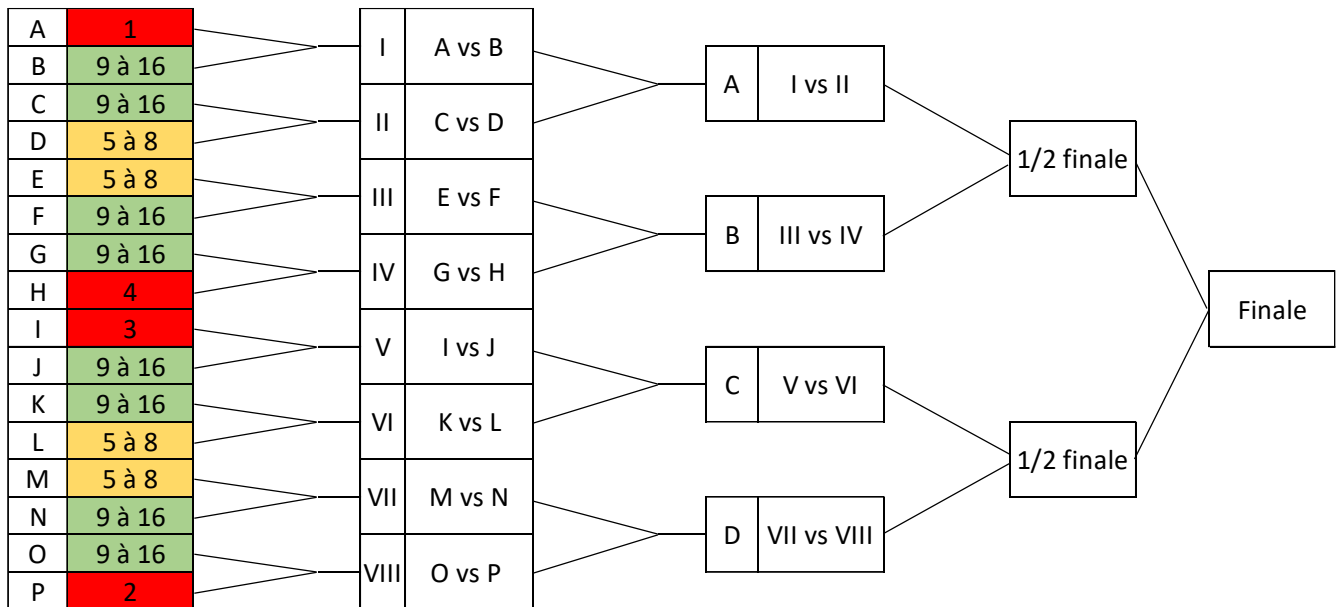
| A | 1 |
|---|---|
| B | 9 à 16 |
| C | 9 à 16 |
| D | 5 à 8 |
| E | 5 à 8 |
| F | 9 à 16 |
| G | 9 à 16 |
| H | 4 |
| I | 3 |
| J | 9 à 16 |
| K | 9 à 16 |
| L | 5 à 8 |
| M | 5 à 8 |
| N | 9 à 16 |
| O | 9 à 16 |
| P | 2 |

| I | A vs B |
|---|---|
| II | C vs D |
| III | E vs F |
| IV | G vs H |
| V | I vs J |
| VI | K vs L |
| VII | M vs N |
| VIII | O vs P |

| A | I vs II |
|---|---|
| B | III vs IV |
| C | V vs VI |
| D | VII vs VIII |

1/2 finale

1/2 finale

Finale